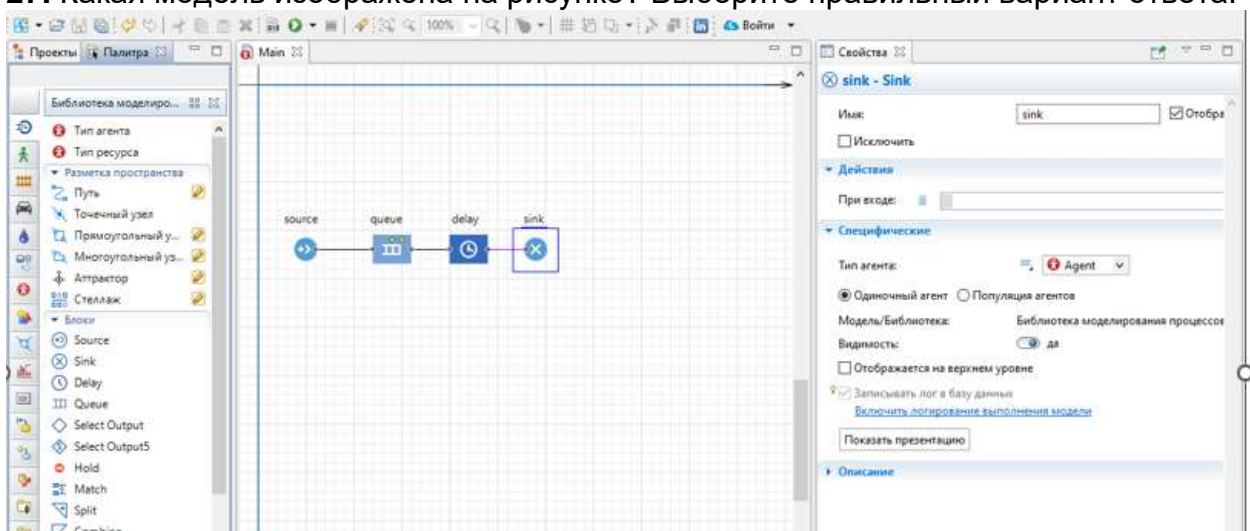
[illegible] Какая модель изображена на рисунке? Выберите правильный вариант ответа:

100% Войти

Проекты Палитра

Библиотека моделиро...

Тип агента
Тип ресурса
Разметка пространства
Путь
Точечный узел
Прямоугольный у...
Многоугольный уз...
Аттрактор
Стеллаж
Блоки
Source
Sink
Delay
Queue
Select Output
Select Output5
Hold
Match
Split
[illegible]

Main

source queue delay sink

Свойства

sink - Sink

Имя: sink Отобра

Исключить

Действия

При входе:

Специфические

Тип агента: Agent

Одиночный агент Популяция агентов

Модель/Библиотека: Библиотека моделирования процессов

Видимость: да

Отображается на верхнем уровне

Записывать лог в базу данных

Включить логирование выполнения модели

Показать презентацию

Описание